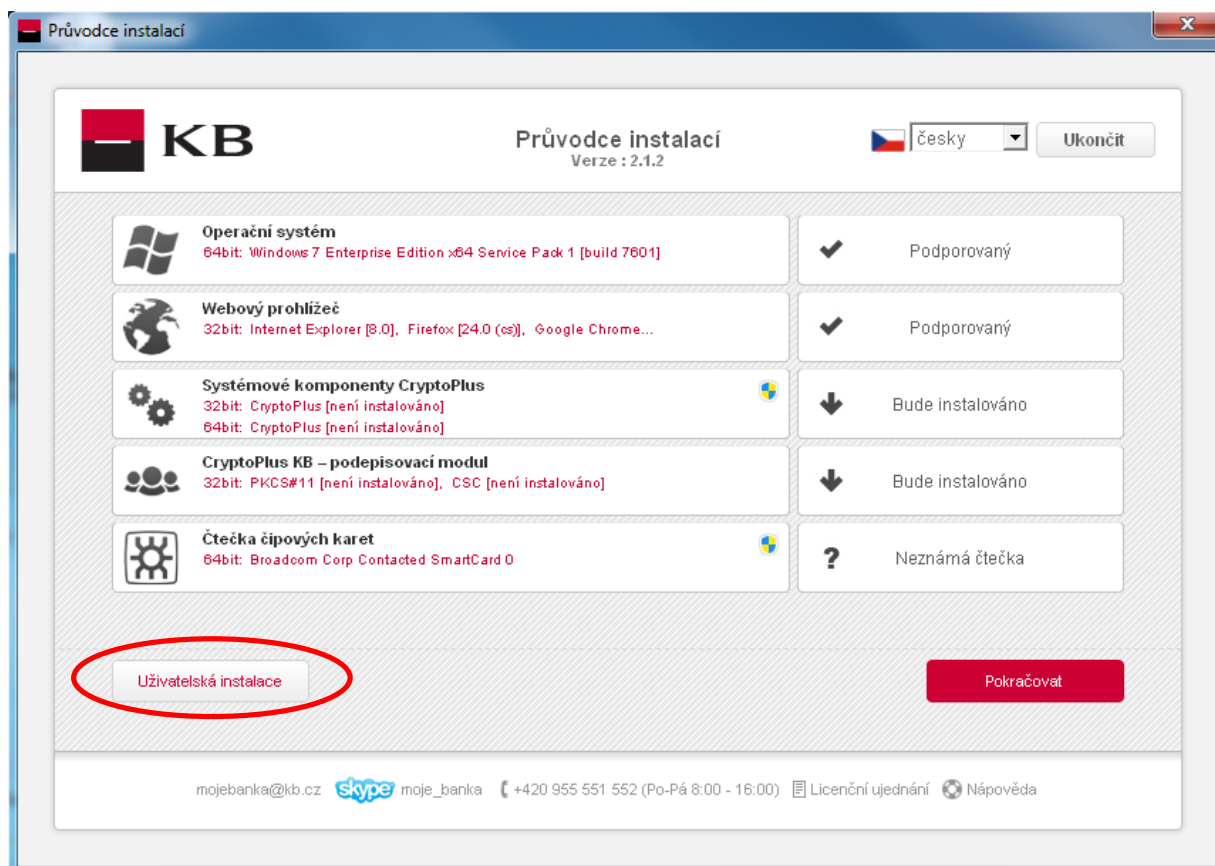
Průvodce instalací

KB

Průvodce instalací
Verze : 2.1.2

česky
Ukončit

Operační systém
64bit: Windows 7 Enterprise Edition x64 Service Pack 1 [build 7601]
Podporovaný

Webový prohlížeč
32bit: Internet Explorer [8.0], Firefox [24.0 (cs)], Google Chrome...
Podporovaný

Systémové komponenty CryptoPlus
32bit: CryptoPlus [není instalováno]
64bit: CryptoPlus [není instalováno]
Bude instalováno

CryptoPlus KB – podepisovací modul
32bit: PKCS#11 [není instalováno], CSC [není instalováno]
Bude instalováno

Čtečka čipových karet
64bit: Broadcom Corp Contacted SmartCard 0
Neznámá čtečka

Uživatelská instalace
Pokračovat

mojebanka@kb.cz skype moje_banka +420 955 551 552 (Po-Pá 8:00 - 16:00) Licenční ujednání Nápověda